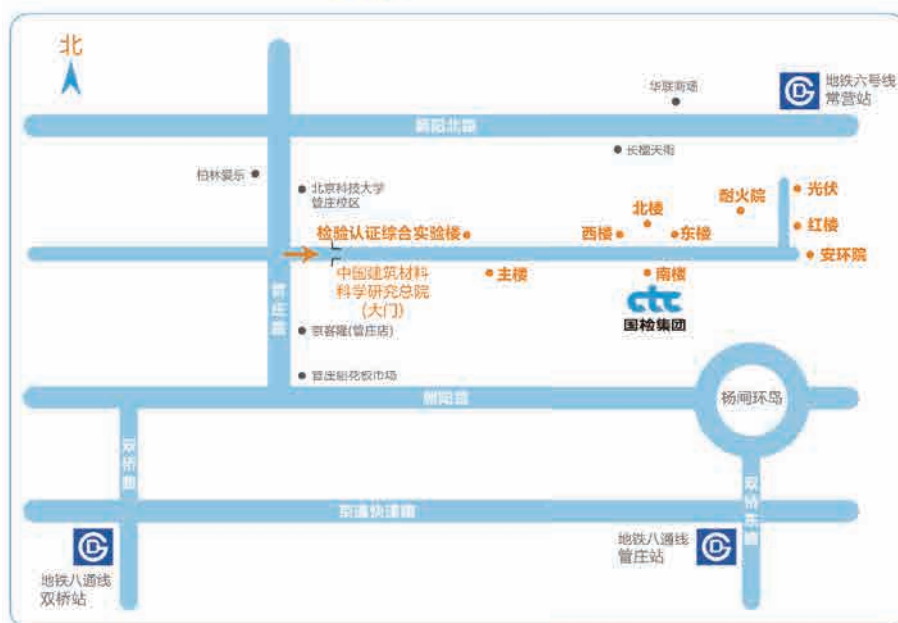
北

华联商场

地铁六号线
常营站

朝阳北路

长楹天街

柏林爱乐

北京科技大学
管庄校区

耐火院

光伏

北楼

红楼

检验认证综合实验楼

西楼

东楼

安环院

中国建筑材料
科学研究总院
(大门)

主楼

南楼

ctc
国检集团

管庄路

京客隆(管庄店)

管庄鲜花蔬市场

朝阳路

杨闸环岛

双桥路

京通快速路

双桥东路

地铁八通线
管庄站

地铁八通线
双桥站